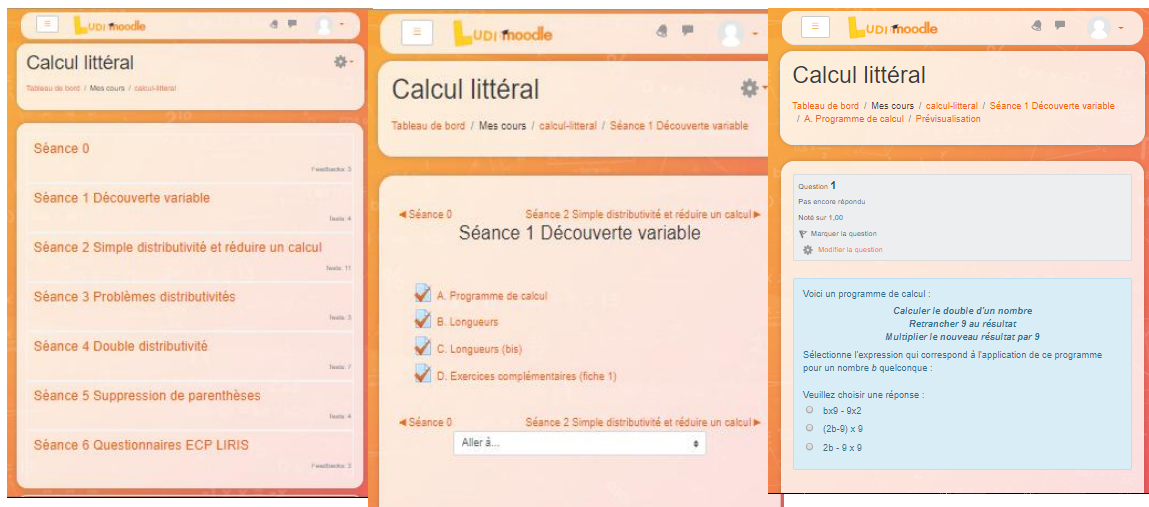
LUDI moodle

Calcul littéral

Tableau de bord / Mes cours / calcul-litteral

Séance 0
Feedbacks: 3

Séance 1 Découverte variable
Tests: 4

Séance 2 Simple distributivité et réduire un calcul
Tests: 11

Séance 3 Problèmes distributivités
Tests: 3

Séance 4 Double distributivité
Tests: 7

Séance 5 Suppression de parenthèses
Tests: 4

Séance 6 Questionnaires ECP LIRIS
Feedbacks: 3

LUDI moodle

Calcul littéral

Tableau de bord / Mes cours / calcul-litteral / Séance 1 Découverte variable

◄ Séance 0
Séance 2 Simple distributivité et réduire un calcul ►

Séance 1 Découverte variable

A. Programme de calcul
B. Longueurs
C. Longueurs (bis)
D. Exercices complémentaires (fiche 1)

◄ Séance 0
Séance 2 Simple distributivité et réduire un calcul ►

Aller à...

LUDI moodle

Calcul littéral

Tableau de bord / Mes cours / calcul-litteral / Séance 1 Découverte variable / A. Programme de calcul / Prévisualisation

Question 1
Pas encore répondu
Noté sur 1,00
Marquer la question
Modifier la question

Voici un programme de calcul :

Calculer le double d'un nombre
Retrancher 9 au résultat
Multiplier le nouveau résultat par 9

Sélectionne l'expression qui correspond à l'application de ce programme pour un nombre $b$ quelconque :

Veuillez choisir une réponse :
bx9 - 9x2
(2b-9) x 9
2b - 9 x 9